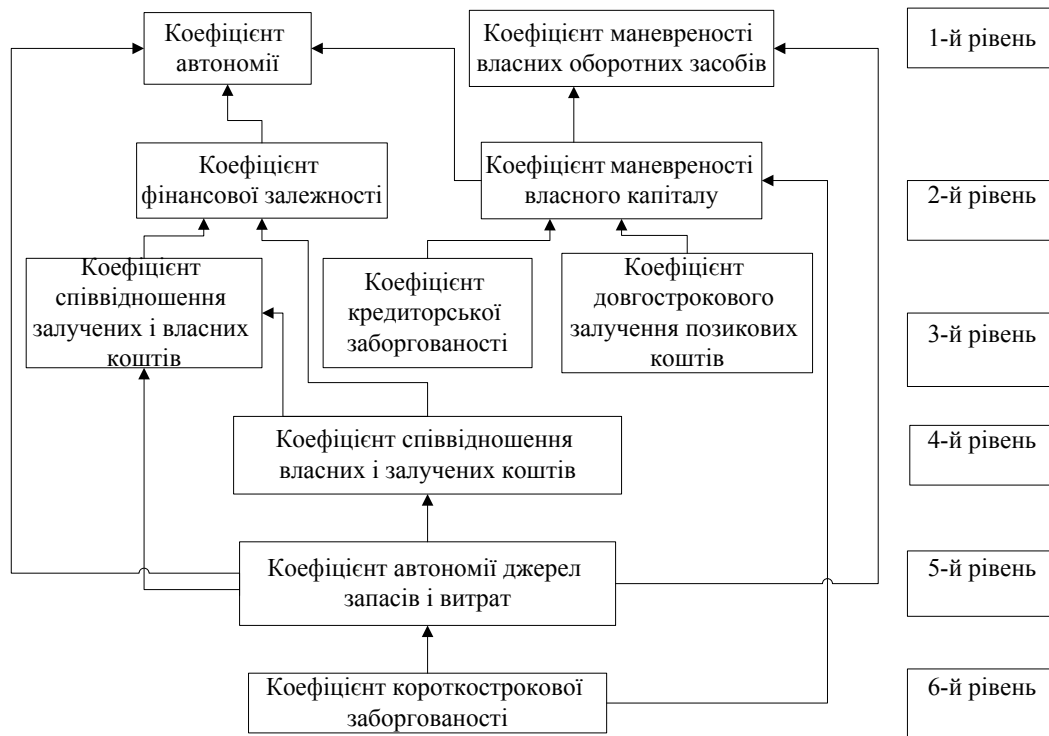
Коефіцієнт автономії

Коефіцієнт маневреності власних оборотних засобів

1-й рівень

Коефіцієнт фінансової залежності

Коефіцієнт маневреності власного капіталу

2-й рівень

Коефіцієнт співвідношення залучених і власних коштів

Коефіцієнт кредиторської заборгованості

Коефіцієнт довгострокового залучення позикових коштів

3-й рівень

Коефіцієнт співвідношення власних і залучених коштів

4-й рівень

Коефіцієнт автономії джерел запасів і витрат

5-й рівень

Коефіцієнт короткострокової заборгованості

6-й рівень